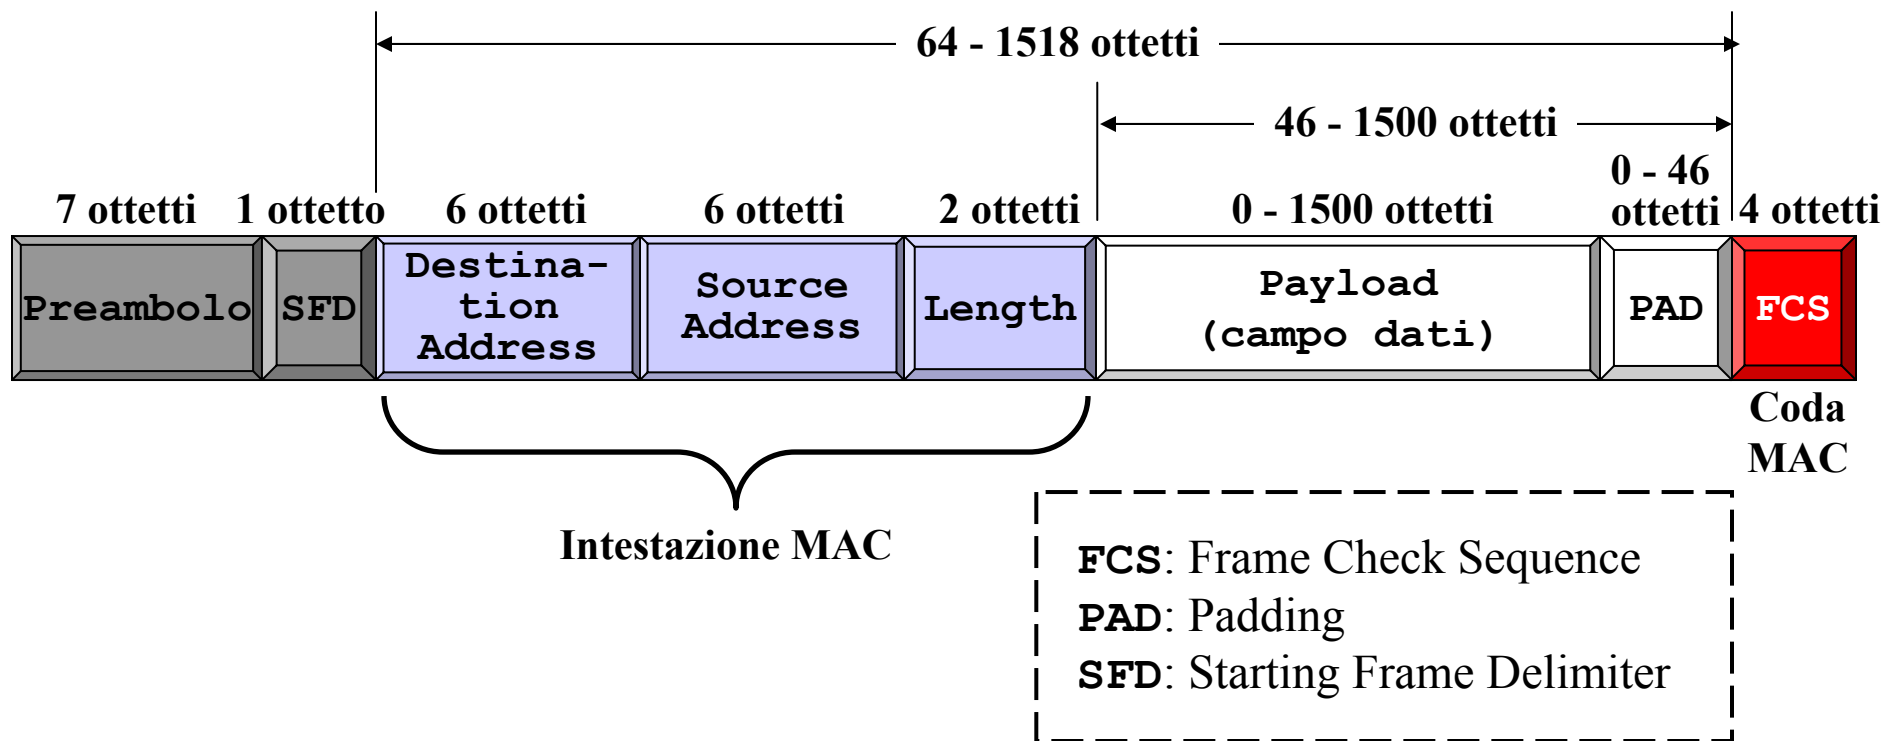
64 - 1518 ottetti

46 - 1500 ottetti

7 ottetti | 1 ottetto | 6 ottetti | 6 ottetti | 2 ottetti | 0 - 1500 ottetti | 0 - 46 ottetti | 4 ottetti

Preambolo | SFD | Destination Address | Source Address | Length | Payload (campo dati) | PAD | FCS

Coda MAC

Intestazione MAC

FCS: Frame Check Sequence
PAD: Padding
SFD: Starting Frame Delimiter